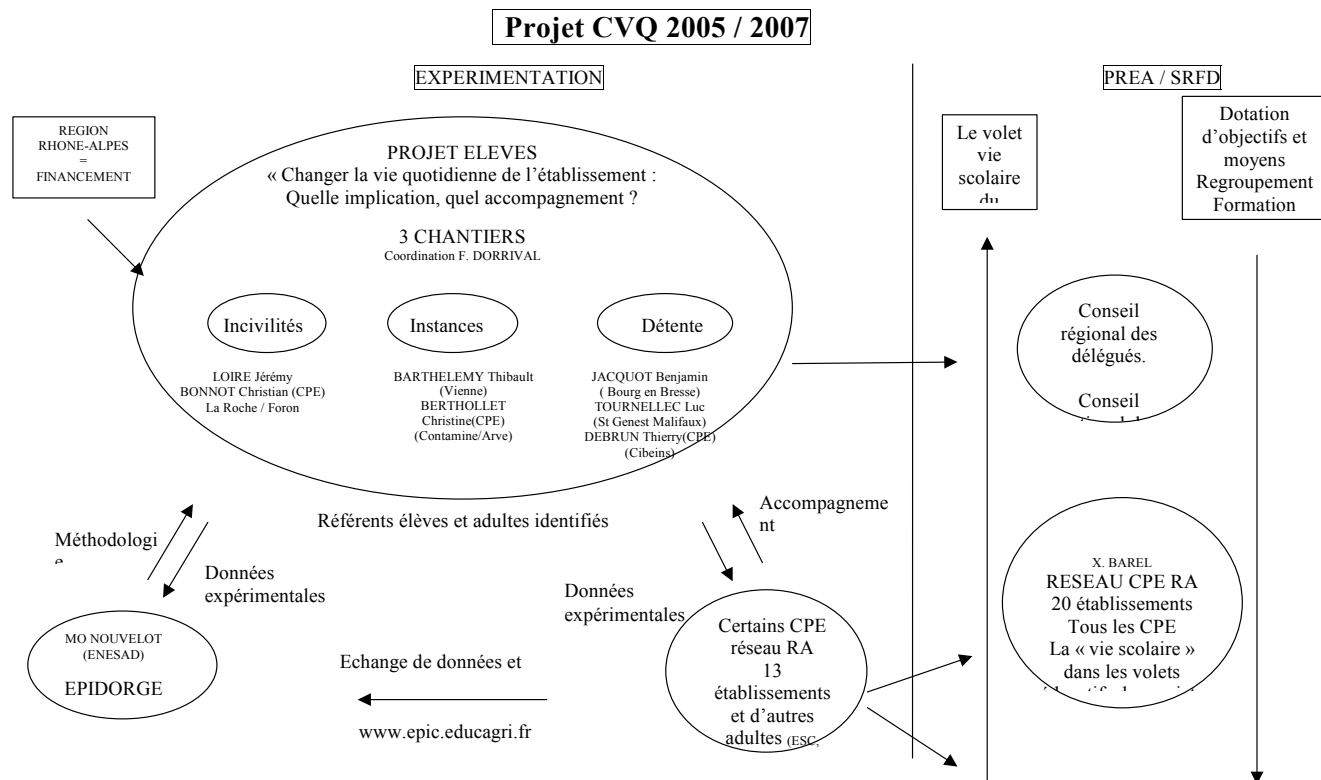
Projet CVQ 2005 / 2007

EXPERIMENTATION

PREA / SRFD

REGION RHONE-ALPES = FINANCEMENT

PROJET ELEVES
« Changer la vie quotidienne de l'établissement : Quelle implication, quel accompagnement ?

3 CHANTIERS
Coordination F. DORRIVAL

Incivilités

Instances

Détente

LOIRE Jérémy
BONNOT Christian (CPE)
La Roche / Foron

BARTHELEMY Thibault (Vienne)
BERTHOLLET Christine(CPE) (Contamine/Arve)

JACQUOT Benjamin ( Bourg en Bresse)
TOURNELLEC Luc (St Genest Malifaux)
DEBRUN Thierry(CPE) (Cibeins)

Le volet vie scolaire du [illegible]

Dotation d'objectifs et moyens
Regroupement
Formation

Conseil régional des délégués.

Conseil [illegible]

Référents élèves et adultes identifiés

Accompagnement

Méthodologi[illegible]

Données expérimentales

Données expérimentales

MO NOUVELOT (ENESAD)
EPIDORGE

Echange de données et

www.epic.educagri.fr

Certains CPE réseau RA
13 établissements
et d'autres adultes (ESC, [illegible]

X. BAREL
RESEAU CPE RA
20 établissements
Tous les CPE
La « vie scolaire » dans les volets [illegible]